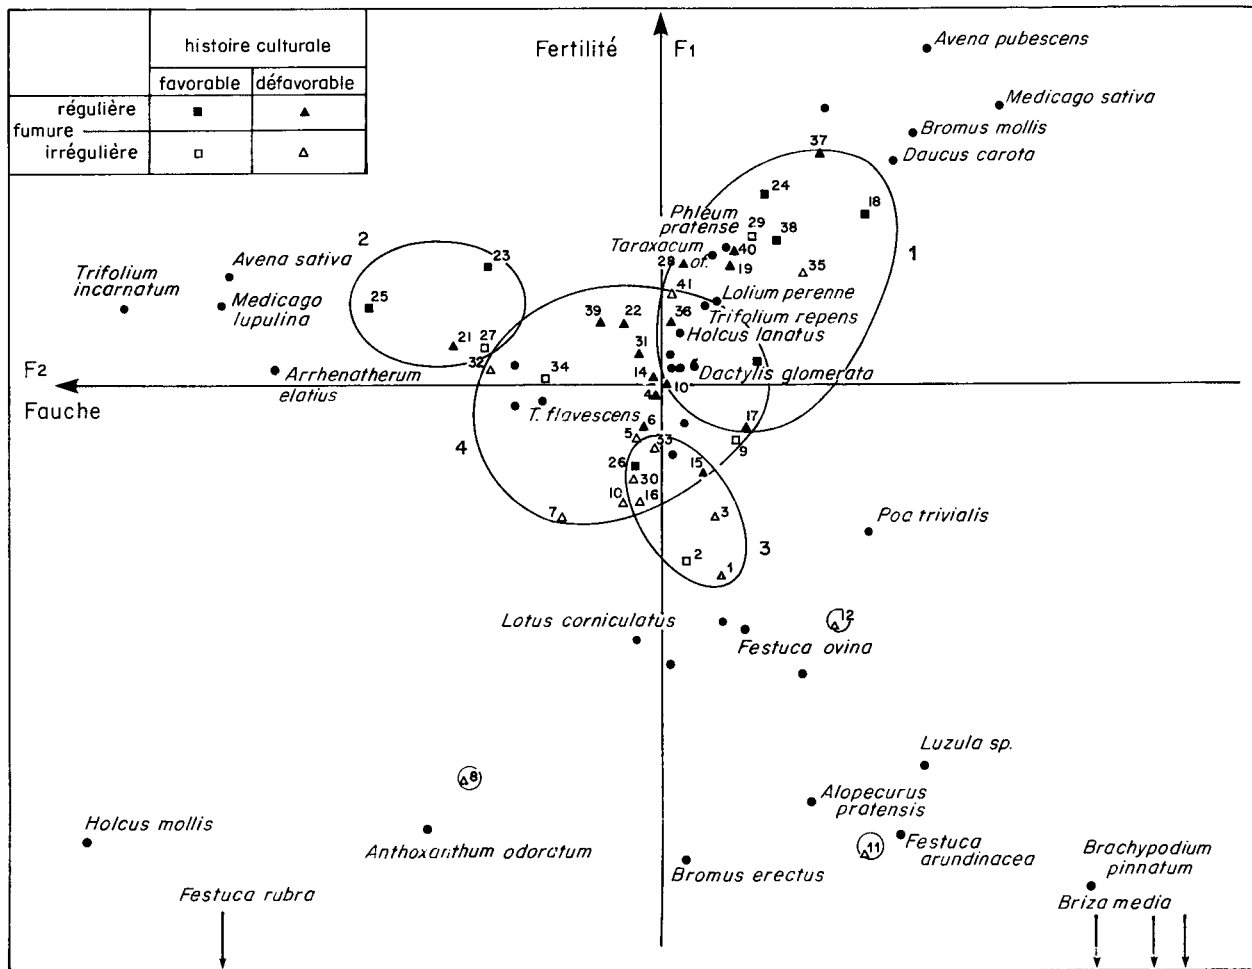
| | histoire culturale | |
|---|---|---|
| | favorable | défavorable |
| régulière | ■ | ▲ |
| fumure — | | |
| irrégulière | □ | △ |

Fertilité

F1

F2

Fauche

Avena pubescens

Medicago sativa

Bromus mollis

Daucus carota

37

24

18

38

29

Phleum pratense

Taraxacum of.

28

40

19

35

1

2

23

25

Trifolium incarnatum

Avena sativa

Medicago lupulina

41

Lolium perenne

Trifolium repens

39

22

36

Holcus lanatus

21

27

32

31

34

14

4

10

Dactylis glomerata

Arrhenatherum elatius

T. flavescens

6

5

33

17

9

4

26

15

30

10

16

7

3

3

2

1

Poa trivialis

Lotus corniculatus

12

Festuca ovina

Luzula sp.

8

Alopecurus pratensis

Holcus mollis

Anthoxanthum odoratum

11

Festuca arundinacea

Bromus erectus

Brachypodium pinnatum

Briza media

Festuca rubra